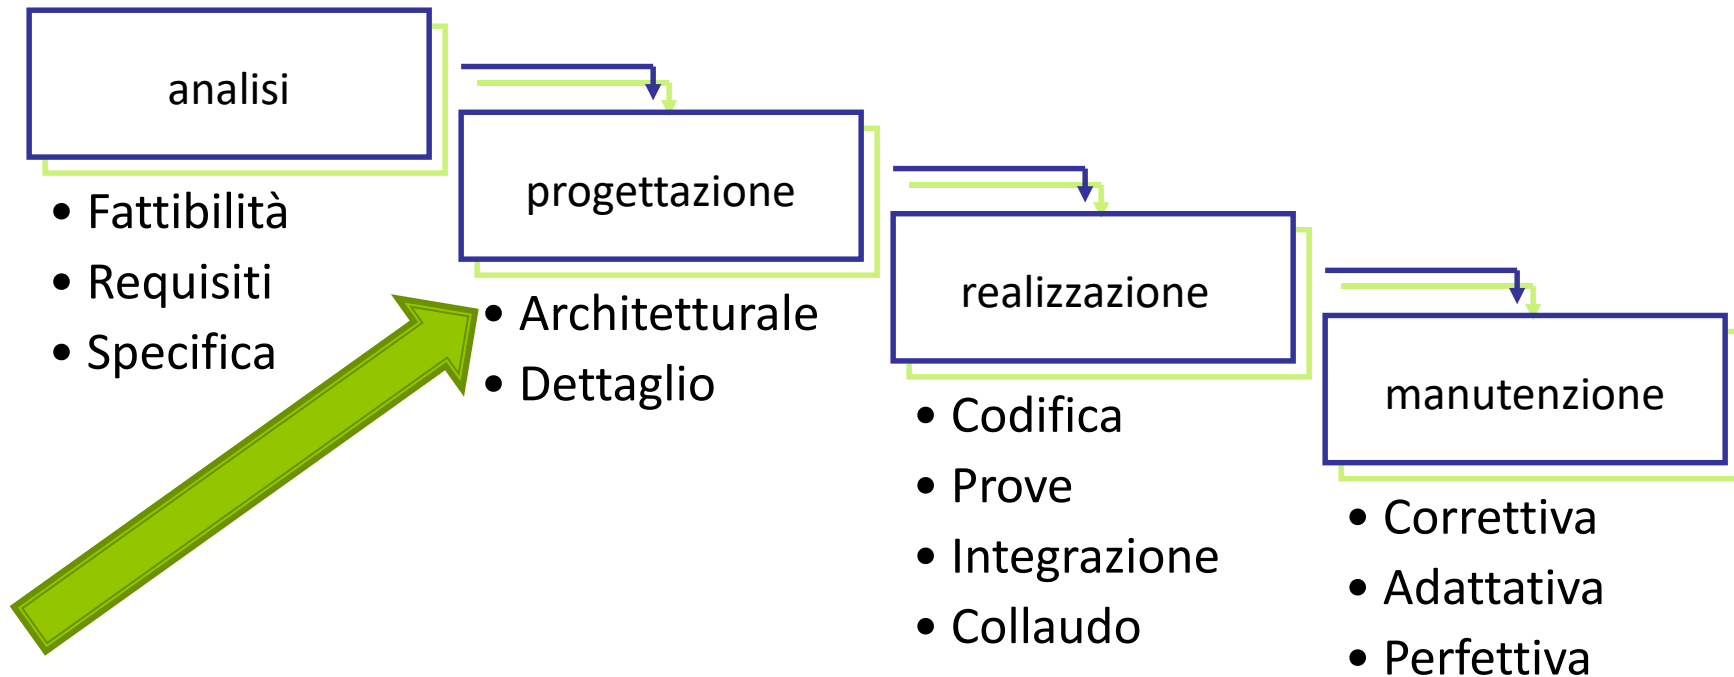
analisi

- Fattibilità
- Requisiti
- Specifica

progettazione

- Architetturale
- Dettaglio

realizzazione

- Codifica
- Prove
- Integrazione
- Collaudo

manutenzione

- Correttiva
- Adattativa
- Perfettiva